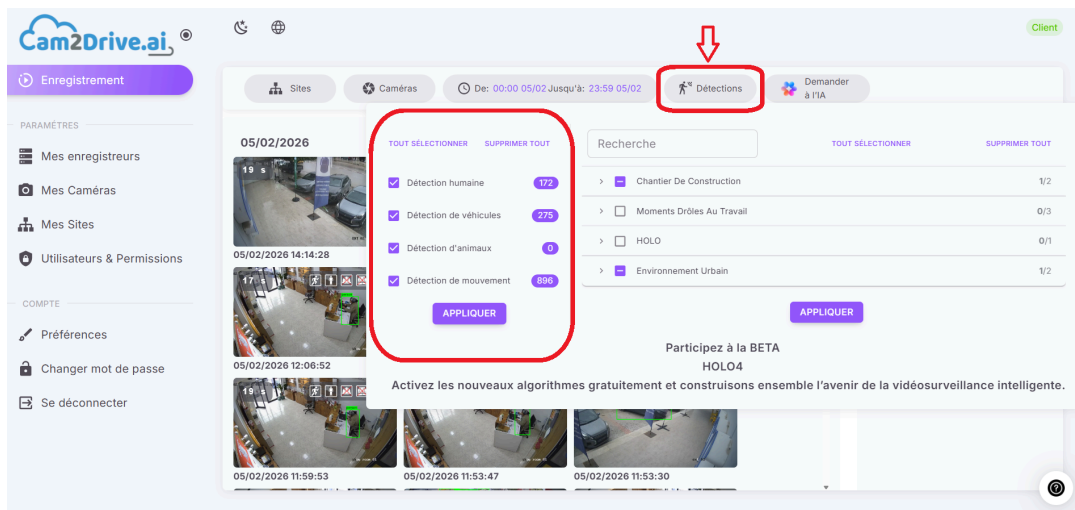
Cam2Drive.ai

Client

Enregistrement

PARAMÈTRES

Mes enregistreurs

Mes Caméras

Mes Sites

Utilisateurs & Permissions

COMPTE

Préférences

Changer mot de passe

Se déconnecter

Sites

Caméras

De: 00:00 05/02 Jusqu'à: 23:59 05/02

Détections

Demander à l'IA

05/02/2026

19 s

05/02/2026 14:14:28

17 s

05/02/2026 12:06:52

19 s

05/02/2026 11:59:53

05/02/2026 11:53:47

05/02/2026 11:53:30

TOUT SÉLECTIONNER SUPPRIMER TOUT

Détection humaine 172

Détection de véhicules 275

Détection d'animaux 0

Détection de mouvement 896

APPLIQUER

Recherche

TOUT SÉLECTIONNER SUPPRIMER TOUT

Chantier De Construction 1/2

Moments Drôles Au Travail 0/3

HOLO 0/1

Environnement Urbain 1/2

APPLIQUER

Participez à la BETA

HOLO4

Activez les nouveaux algorithmes gratuitement et construisons ensemble l'avenir de la vidéosurveillance intelligente.